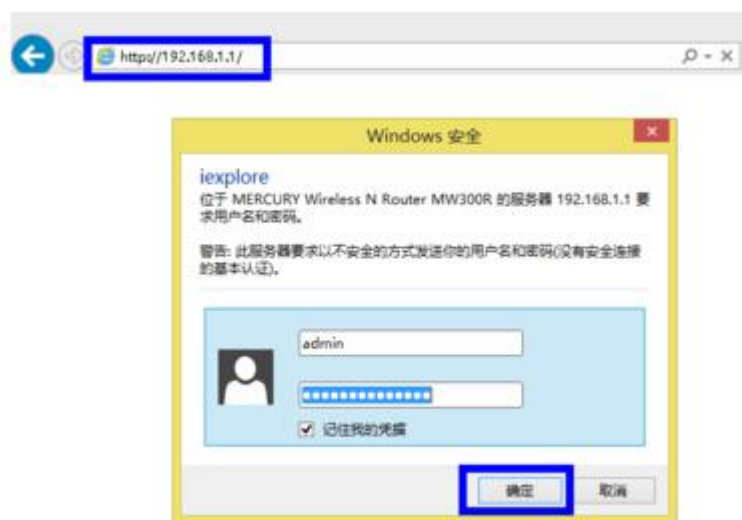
http://192.168.1.1/

Windows 安全

iexplore
位于 MERCURY Wireless N Router MW300R 的服务器 192.168.1.1 要求用户名和密码。

警告: 此服务器要求以不安全的方式发送你的用户名和密码(没有安全连接的基本认证)。

admin

记住我的凭据

确定
取消